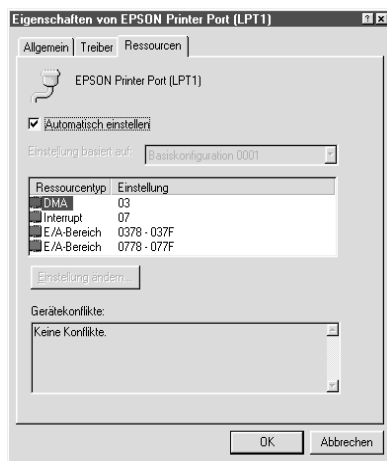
Eigenschaften von EPSON Printer Port (LPT1) ? ×

Allgemein | Treiber | Ressourcen

EPSON Printer Port (LPT1)

Automatisch einstellen

Einstellung basiert auf: Basiskonfiguration 0001

| Ressourcentyp | Einstellung |
|---|---|
| DMA | 03 |
| Interrupt | 07 |
| E/A-Bereich | 0378 - 037F |
| E/A-Bereich | 0778 - 077F |

Einstellung ändern...

Gerätekonflikte:

Keine Konflikte.

OK | Abbrechen